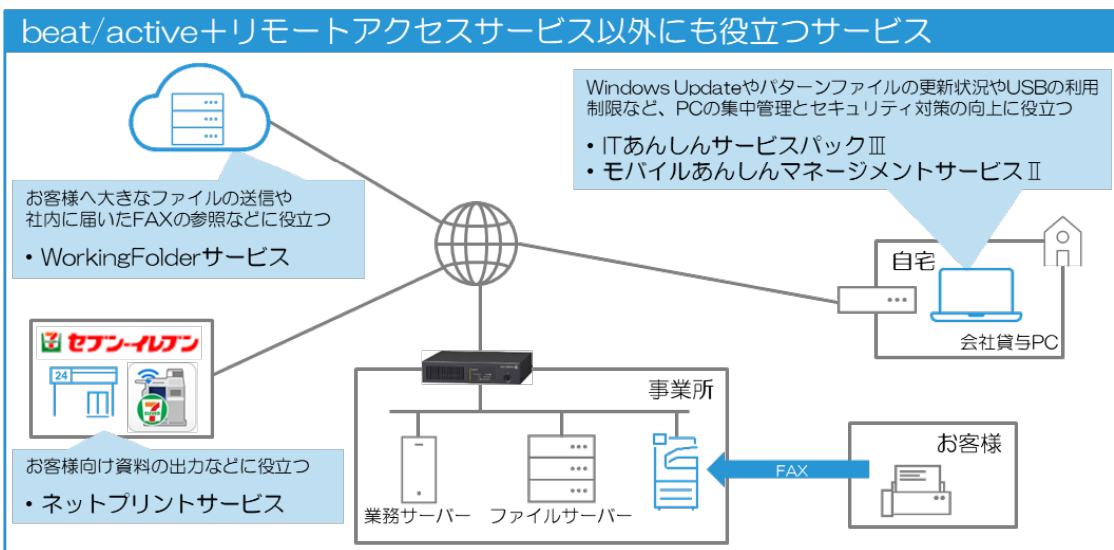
beat/active＋リモートアクセスサービス以外にも役立つサービス

Windows UpdateやパターンファイルやUSBの利用制限など、PCの集中管理とセキュリティ対策の向上に役立つ

• ITあんしんサービスパックⅢ
• モバイルあんしんマネージメントサービスⅡ

お客様へ大きなファイルの送信や社内に届いたFAXの参照などに役立つ

• WorkingFolderサービス

自宅

会社貸与PC

セブン-イレブン

24

7

事業所

お客様向け資料の出力などに役立つ

• ネットプリントサービス

お客様

FAX

業務サーバー

ファイルサーバー